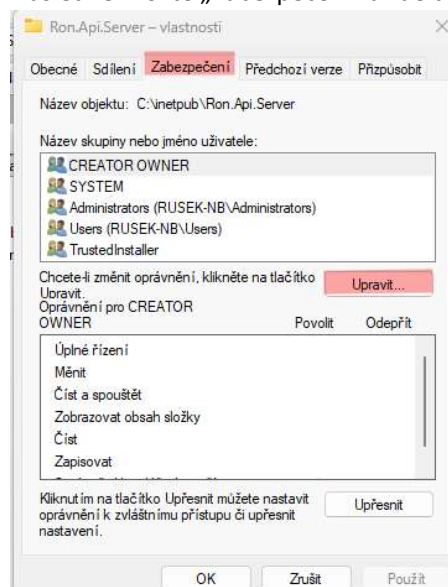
Ron.Api.Server – vlastnosti

Obecné | Sdílení | Zabezpečení | Předchozí verze | Přizpůsobit

Název objektu: C:\inetpub\Ron.Api.Server

Název skupiny nebo jméno uživatele:

CREATOR OWNER
SYSTEM
Administrators (RUSEK-NB\Administrators)
Users (RUSEK-NB\Users)
TrustedInstaller

Chcete-li změnit oprávnění, klikněte na tlačítko Upravit.

Upravit...

Oprávnění pro CREATOR OWNER | Povolit | Odepřít

Úplné řízení
Měnit
Číst a spouštět
Zobrazovat obsah složky
Číst
Zapisovat
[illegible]

Kliknutím na tlačítko Upřesnit můžete nastavit oprávnění k zvláštnímu přístupu či upřesnit nastavení.

Upřesnit

OK | Zrušit | Použít